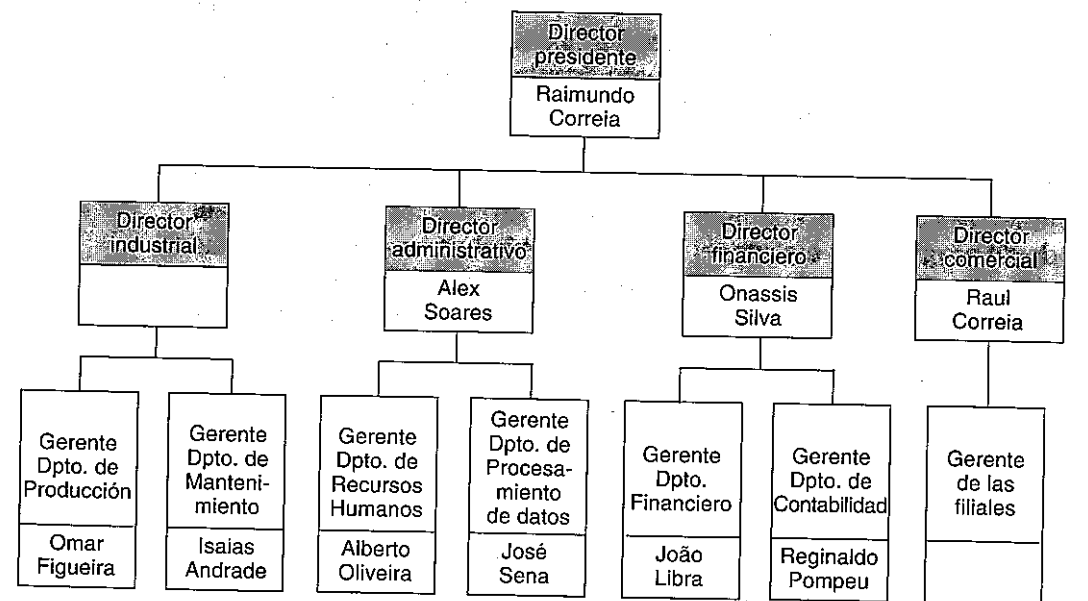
Director presidente
Raimundo Correia

Director industrial

Director administrativo
Alex Soares

Director financiero
Onassis Silva

Director comercial
Raul Correia

Gerente Dpto. de Producción
Omar Figueira

Gerente Dpto. de Mantenimiento
Isaias Andrade

Gerente Dpto. de Recursos Humanos
Alberto Oliveira

Gerente Dpto. de Procesamiento de datos
José Sena

Gerente Dpto. Financiero
João Libra

Gerente Dpto. de Contabilidad
Reginaldo Pompeu

Gerente de las filiales